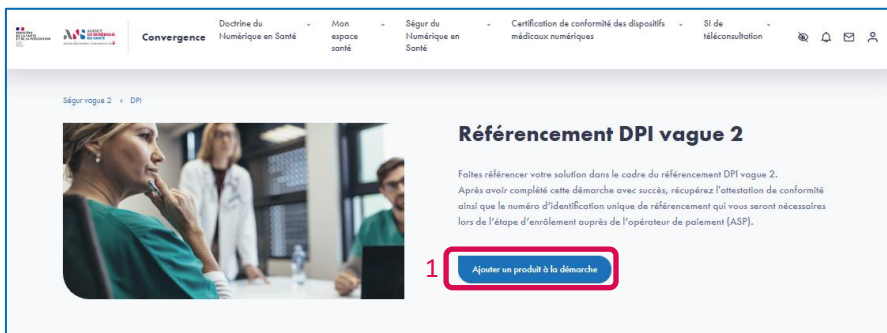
Convergence

Doctrine du Numérique en Santé

Mon espace santé

Ségur du Numérique en Santé

Certification de conformité des dispositifs médicaux numériques

SI de téléconsultation

Ségur vague 2 › DPI

Référencement DPI vague 2

Faites référencer votre solution dans le cadre du référencement DPI vague 2.
Après avoir complété cette démarche avec succès, récupérez l'attestation de conformité ainsi que le numéro d'identification unique de référencement qui vous seront nécessaires lors de l'étape d'enrôlement auprès de l'opérateur de paiement (ASP).

1

Ajouter un produit à la démarche